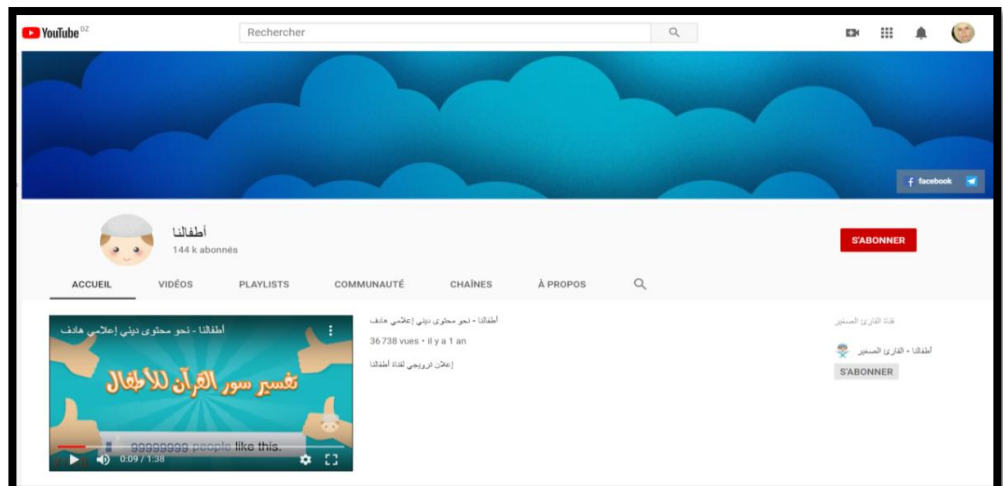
YouTube DZ
Rechercher

facebook

أطفالنا
144 k abonnés

S'ABONNER

ACCUEIL
VIDÉOS
PLAYLISTS
COMMUNAUTÉ
CHAÎNES
À PROPOS

أطفالنا - نحو محتوى ديني إعلامي هادف
تفسير سور القرآن للأطفال
99999999 people like this.
0:09 / 1:38

أطفالنا - نحو محتوى ديني إعلامي هادف
36 738 vues • il y a 1 an
إعلان ترويجي لقناة أطفالنا

قناة القارئ الصغير
أطفالنا - القارئ الصغير
S'ABONNER